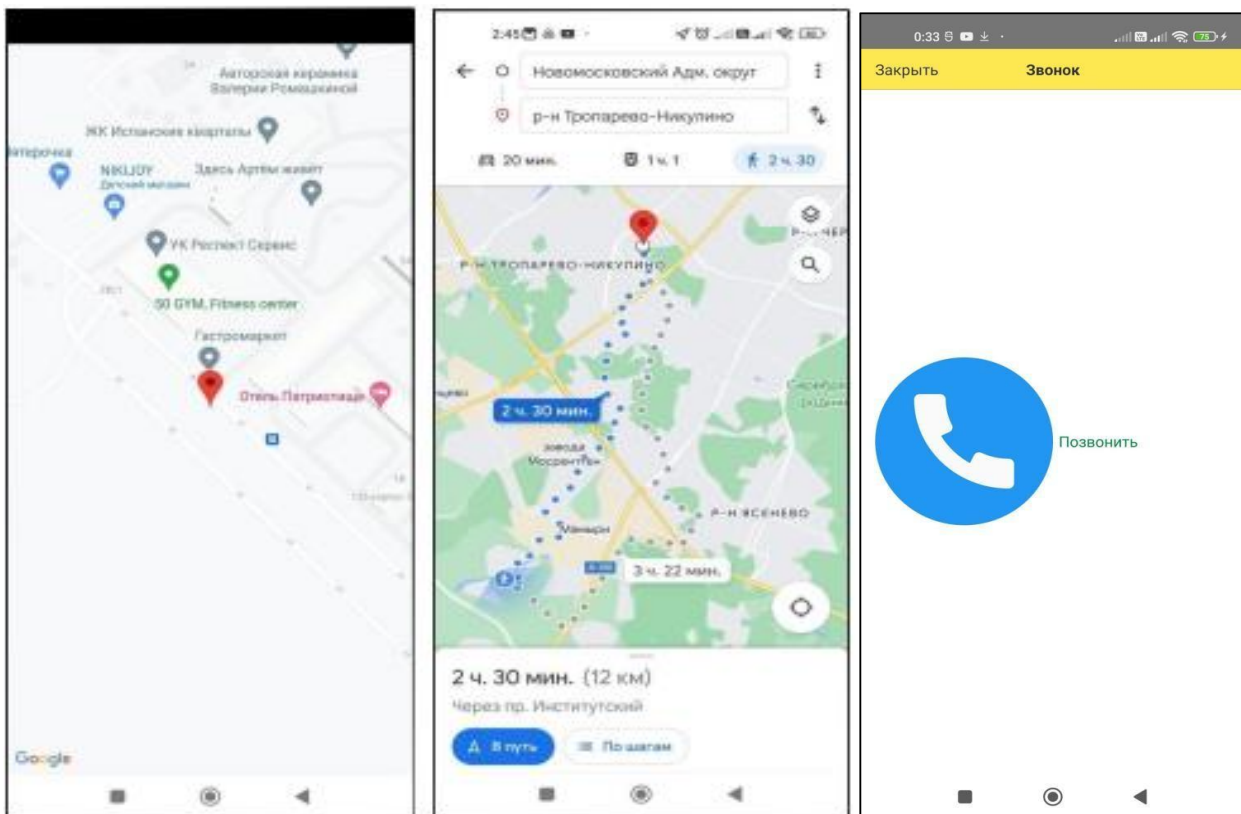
Авторская керамика Валерии Ромашкиной

ЖК Испанские кварталы

Пятерочка

NIKIJOY Детский магазин

Здесь Артём живет

УК Респект Сервис

50 GYM. Fitness center

Гастромаркет

Отель Патриотище

Google

2:45

Новомосковский Адм. округ

р-н Тропарево-Никулино

20 мин.

1 ч. 1

2 ч. 30

Р-Н ТРОПАРЕВО-НИКУЛИНО

2 ч. 30 мин.

завода Мосрентген

Мамыри

Р-Н ЯСЕНЕВО

3 ч. 22 мин.

2 ч. 30 мин. (12 км)

Через пр. Институтский

В путь

По шагам

0:33

Закрыть

Звонок

Позвонить